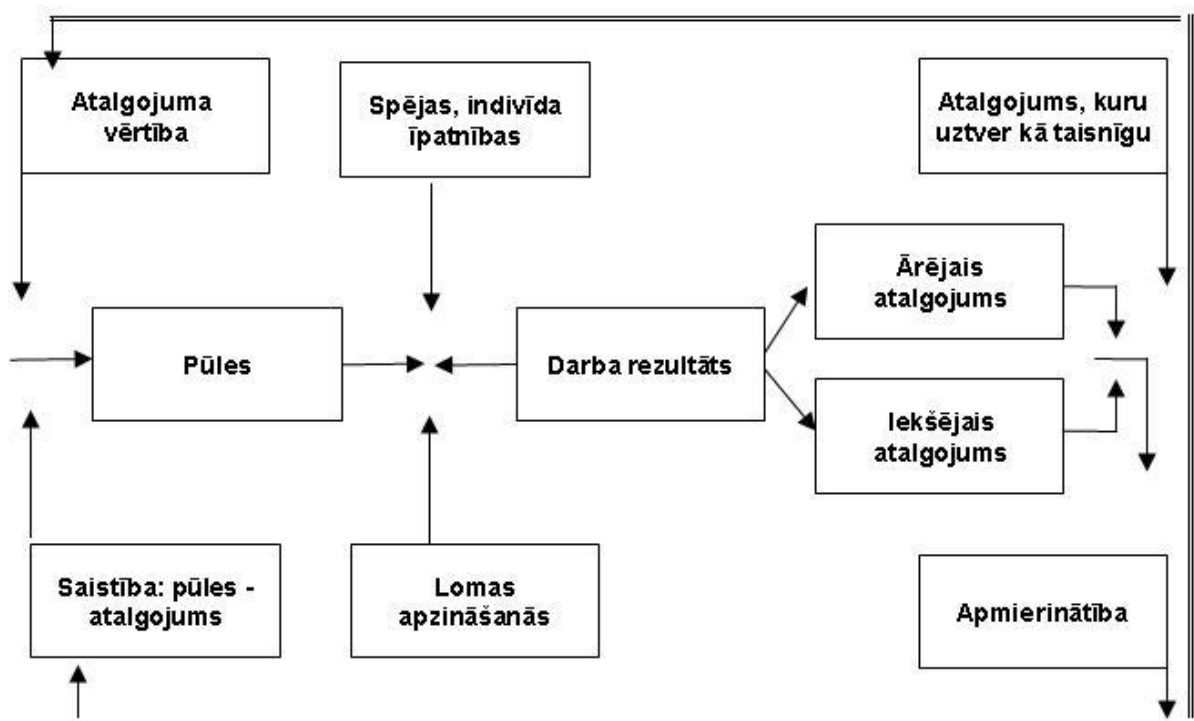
Atalgojuma vērtība

Spējas, indivīda īpatnības

Atalgojums, kuru uztver kā taisnīgu

Ārējais atalgojums

Pūles

Darba rezultāts

Iekšējais atalgojums

Saistība: pūles - atalgojums

Lomas apzināšanās

Apmierinātība